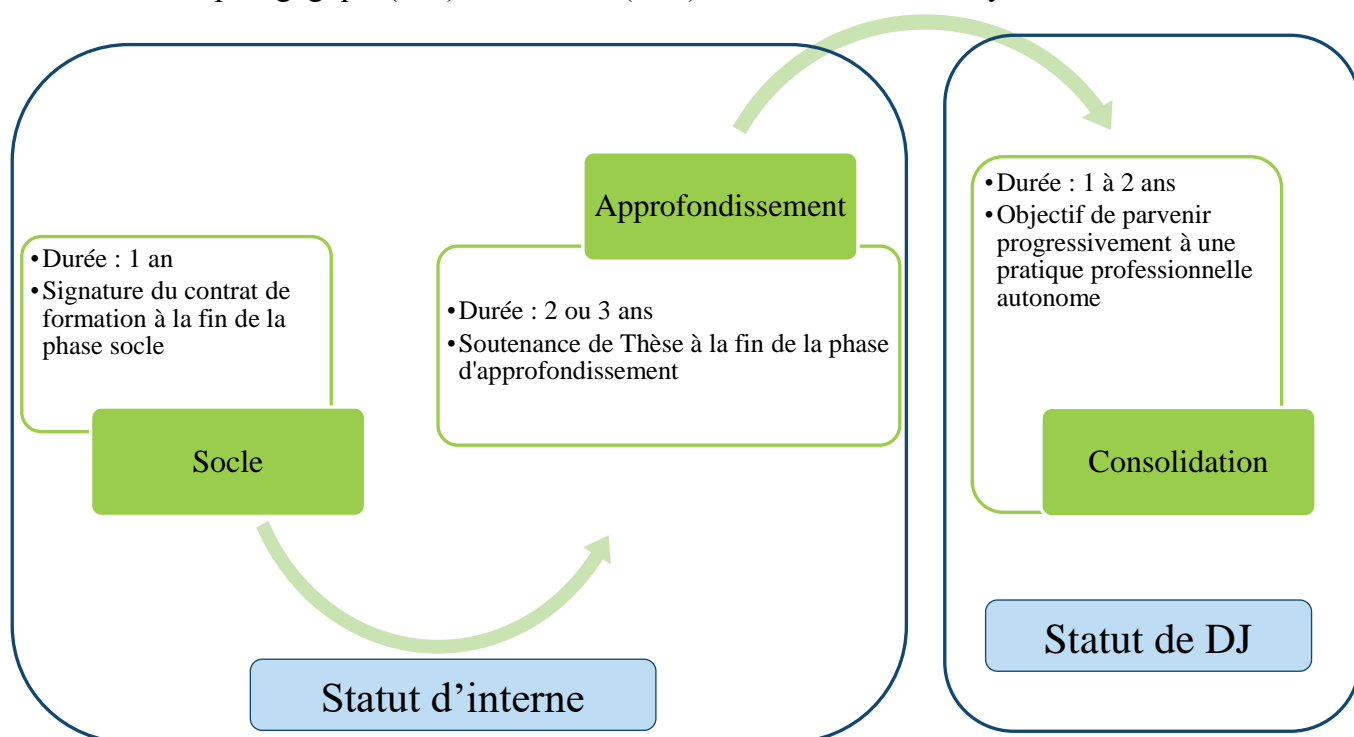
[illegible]

• Durée : 1 an
• Signature du contrat de formation à la fin de la phase socle

Socle

Approfondissement

• Durée : 2 ou 3 ans
• Soutenance de Thèse à la fin de la phase d'approfondissement

Statut d'interne

• Durée : 1 à 2 ans
• Objectif de parvenir progressivement à une pratique professionnelle autonome

Consolidation

Statut de DJ